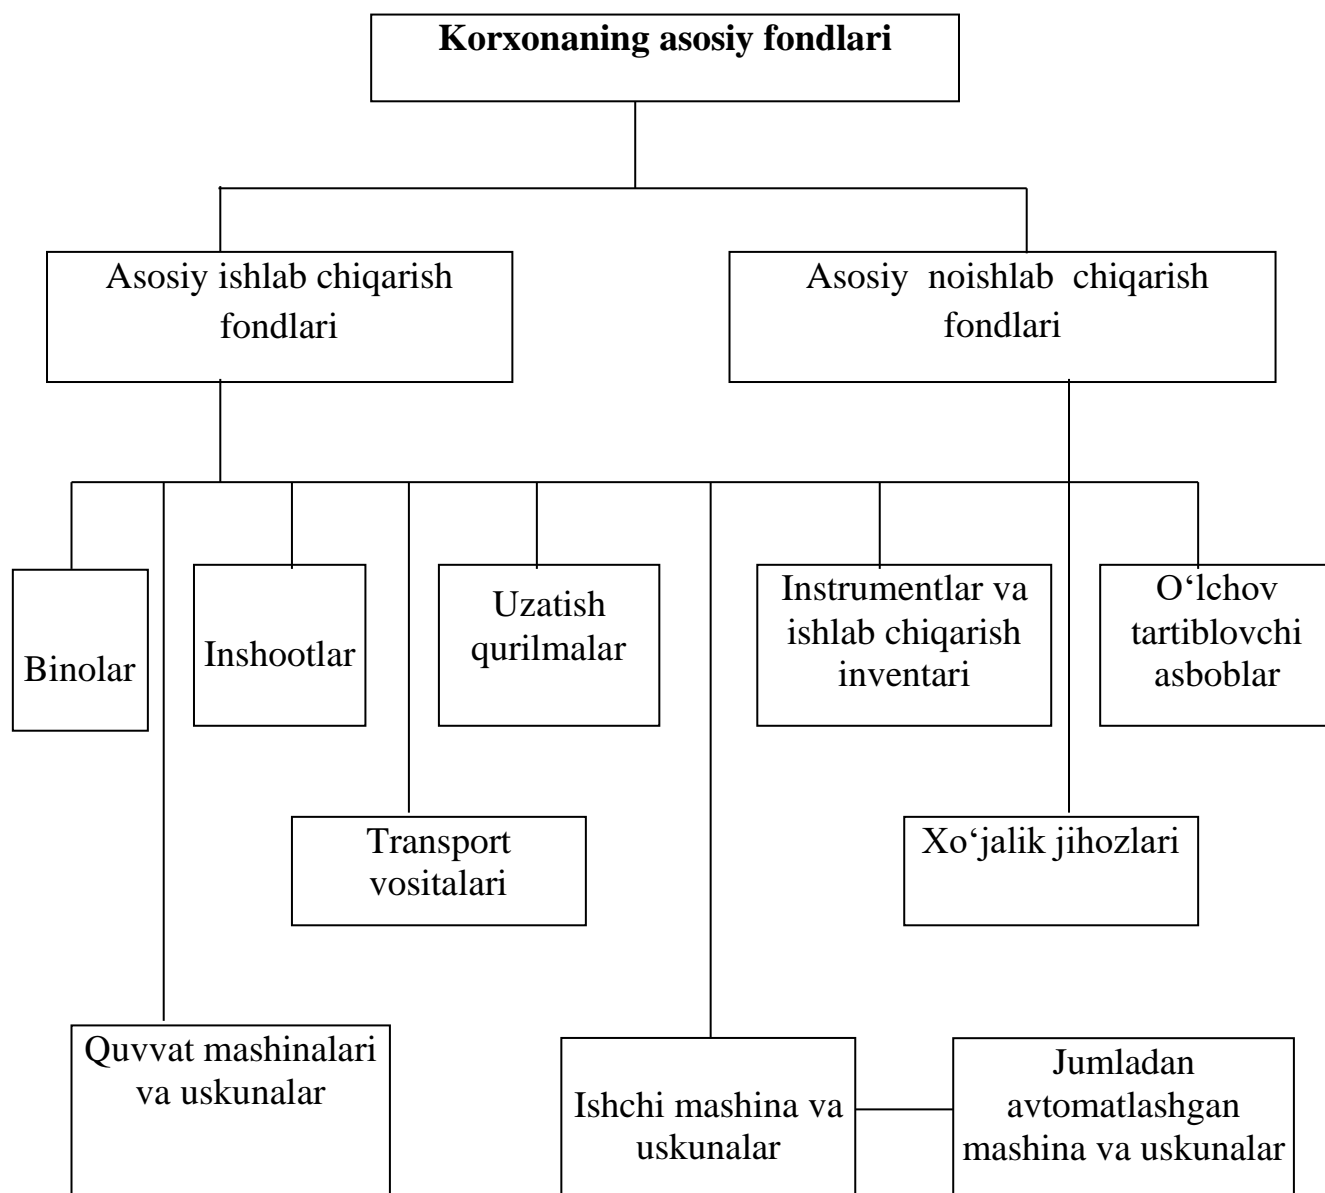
**Korxonaning asosiy fondlari**

Asosiy ishlab chiqarish fondlari

Asosiy noishlab chiqarish fondlari

Binolar

Inshootlar

Uzatish qurilmalar

Instrumentlar va ishlab chiqarish inventari

O‘lchov tartiblovchi asboblar

Transport vositalari

Xo‘jalik jihozlari

Quvvat mashinalari va uskunalar

Ishchi mashina va uskunalar

Jumladan avtomatlashgan mashina va uskunalar